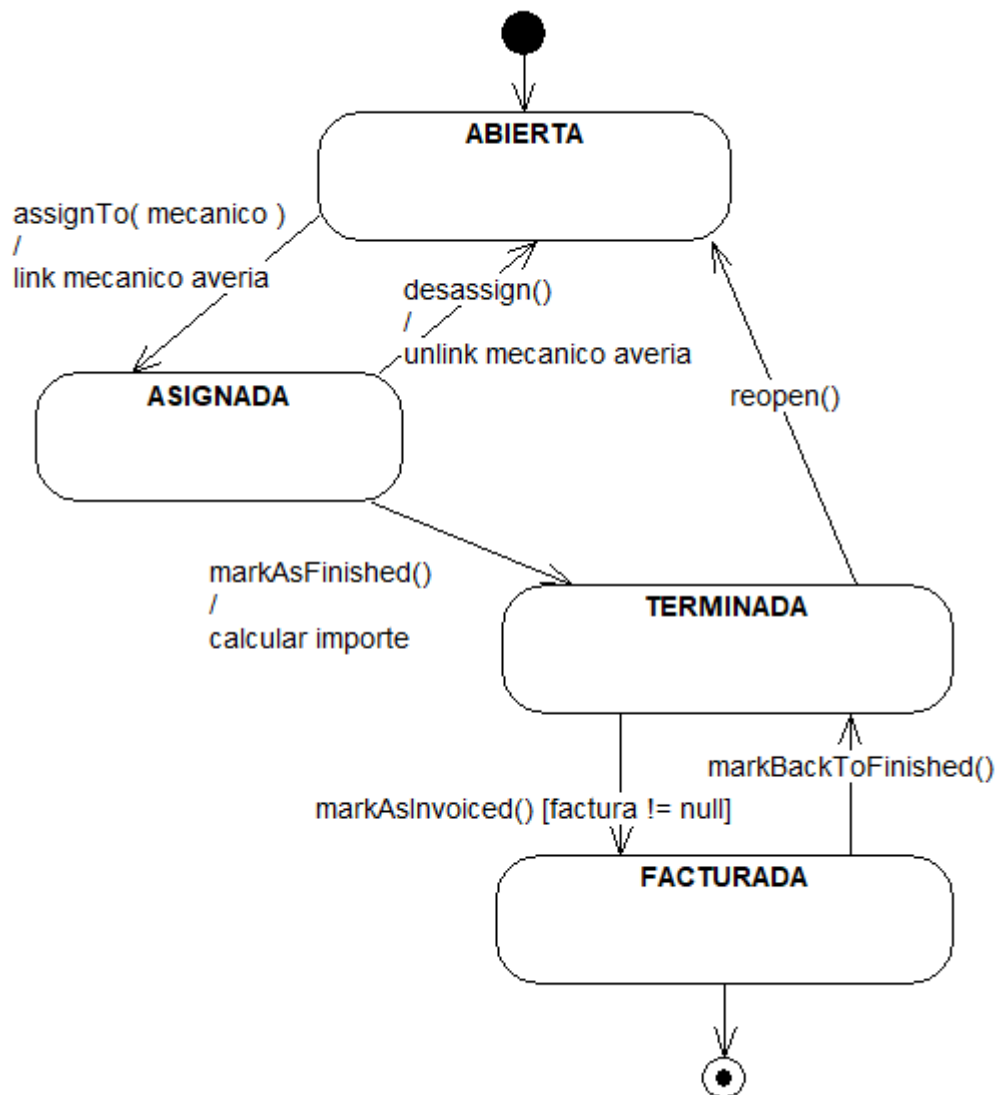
ABIERTA

assignTo( mecanico )
/
link mecanico averia

desassign()
/
unlink mecanico averia

ASIGNADA

reopen()

markAsFinished()
/
calcular importe

TERMINADA

markBackToFinished()

markAsInvoiced() [factura != null]

FACTURADA